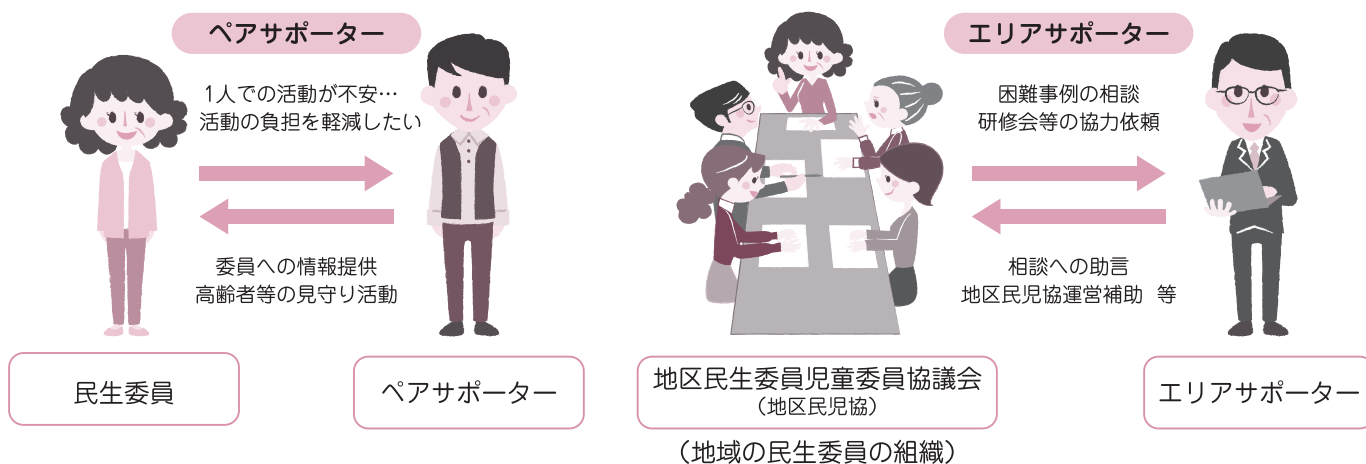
ペアサポーター

1人での活動が不安…
活動の負担を軽減したい

委員への情報提供
高齢者等の見守り活動

民生委員

ペアサポーター

エリアサポーター

困難事例の相談
研修会等の協力依頼

相談への助言
地区民児協運営補助　等

地区民生委員児童委員協議会
（地区民児協）

（地域の民生委員の組織）

エリアサポーター